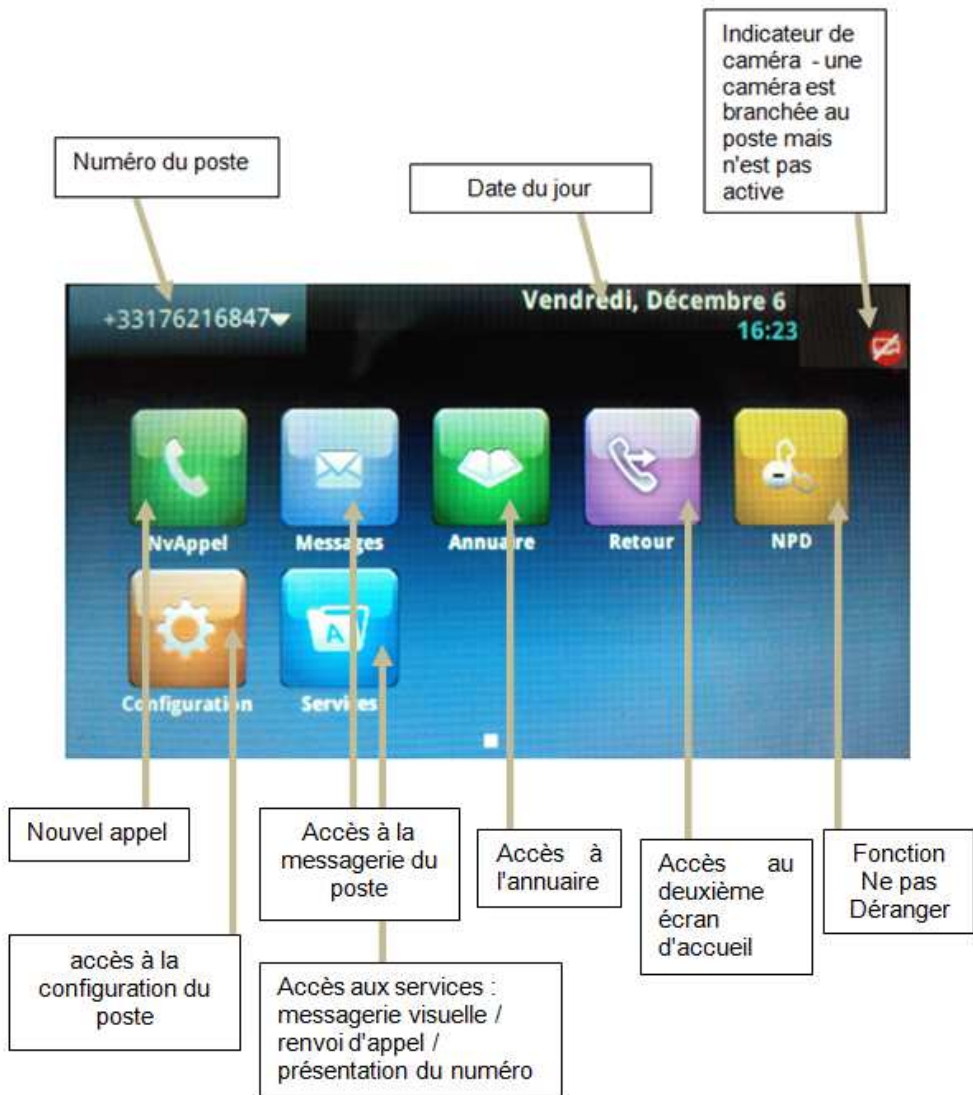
Indicateur de caméra - une caméra est branchée au poste mais n'est pas active

Numéro du poste

Date du jour

+33176216847

Vendredi, Décembre 6
16:23

NvAppel

Messages

Annuaire

Retour

NPD

Configuration

Services

Nouvel appel

Accès à la messagerie du poste

Accès à l'annuaire

Accès au deuxième écran d'accueil

Fonction Ne pas Déranger

accès à la configuration du poste

Accès aux services : messagerie visuelle / renvoi d'appel / présentation du numéro